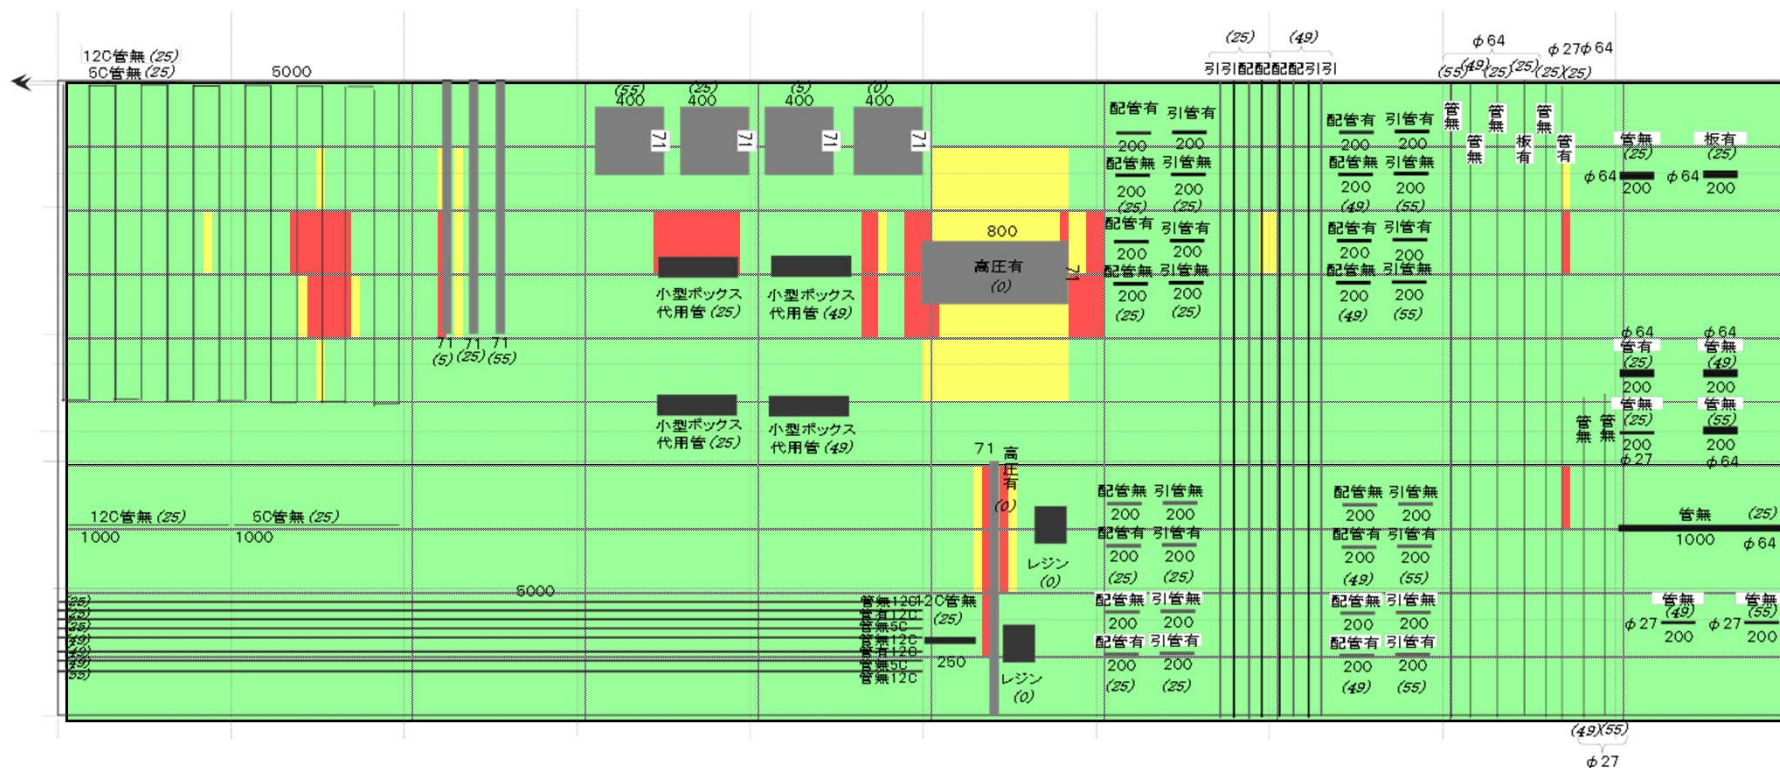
12C管無 (25)
5C管無 (25)
5000

(55) 400
(25) 400
(5) 400
(0) 400
71
71
71
71

800
高圧有 (0)
71

小型ボックス代用管 (25)
小型ボックス代用管 (49)
小型ボックス代用管 (25)
小型ボックス代用管 (49)

71 (5)
71 (25)
71 (55)

配管有 200
引管有 200
配管無 200 (25)
引管無 200 (25)
配管有 200
引管有 200
配管無 200 (25)
引管無 200 (25)

(25)
(49)
引引配配配配引引

配管有 200
引管有 200
配管無 200 (49)
引管無 200 (55)
配管有 200
引管有 200
配管無 200 (49)
引管無 200 (55)

φ64
φ27φ64
(55)(49)(25)(25)(25)(25)
管無
管無
管無
板有
管無
管有

管無 (25)
φ64 200
板有 (25)
φ64 200

φ64 管有 (25) 200
φ64 管無 (49) 200
管無 (25) 200 φ27
管無 (55) 200 φ64
管無
管無

12C管無 (25)
1000
5C管無 (25)
1000

71
高圧有 (0)
レジン (0)
レジン (0)

配管無 200 (25)
引管無 200 (25)
配管有 200 (25)
引管有 200 (25)
配管無 200 (25)
引管無 200 (25)
配管有 200 (25)
引管有 200 (25)

配管無 200
引管無 200
配管有 200 (49)
引管有 200 (55)
配管無 200
引管無 200
配管有 200 (49)
引管有 200 (55)

管無 (25)
1000 φ64

管無 (49) φ27 200
管無 (55) φ27 200

5000
(25)
(25)
(25)
(49)
(49)
(49)
(55)

管無12C
管有12C
管無5C
管有12C
管有12C
管無5C
管無12C
12C管無 (25)
250

(49)(55)
φ27